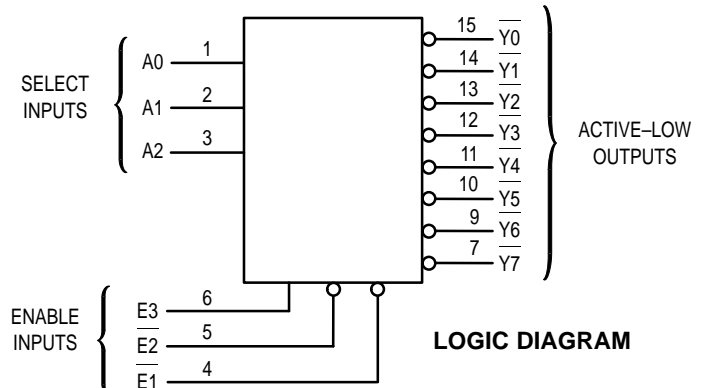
SELECT INPUTS

A0 1
A1 2
A2 3

15 $\overline{Y0}$
14 $\overline{Y1}$
13 $\overline{Y2}$
12 $\overline{Y3}$
11 $\overline{Y4}$
10 $\overline{Y5}$
9 $\overline{Y6}$
7 $\overline{Y7}$

ACTIVE–LOW OUTPUTS

ENABLE INPUTS

E3 6
$\overline{E2}$ 5
$\overline{E1}$ 4

LOGIC DIAGRAM